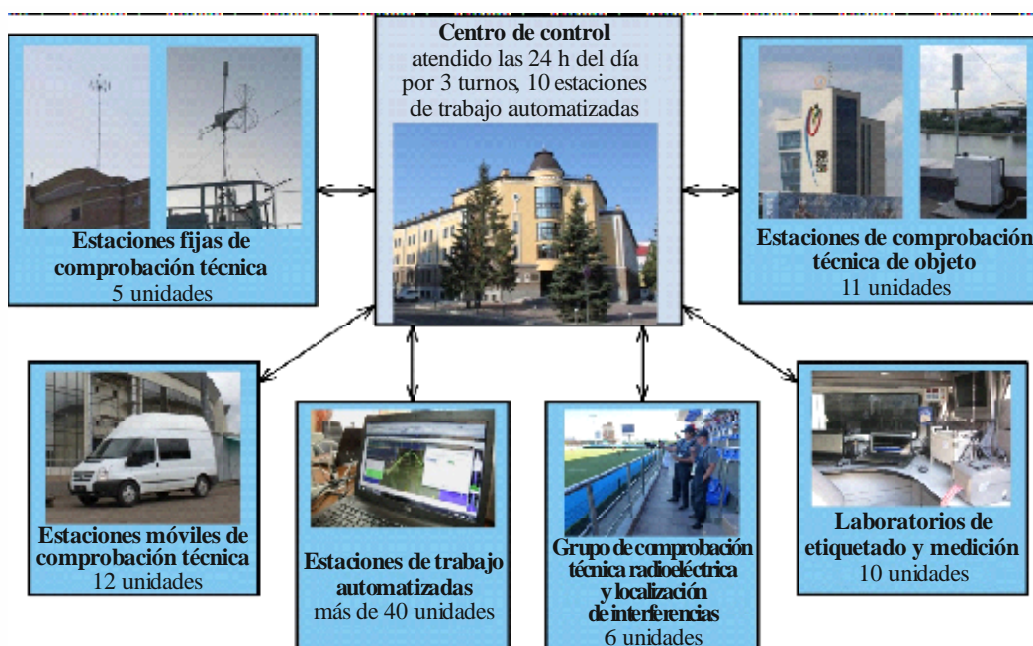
**Centro de control**
atendido las 24 h del día por 3 turnos, 10 estaciones de trabajo automatizadas

**Estaciones fijas de comprobación técnica**
5 unidades

**Estaciones de comprobación técnica de objeto**
11 unidades

**Estaciones móviles de comprobación técnica**
12 unidades

**Estaciones de trabajo automatizadas**
más de 40 unidades

**Grupo de comprobación técnica radioeléctrica y localización de interferencias**
6 unidades

**Laboratorios de etiquetado y medición**
10 unidades